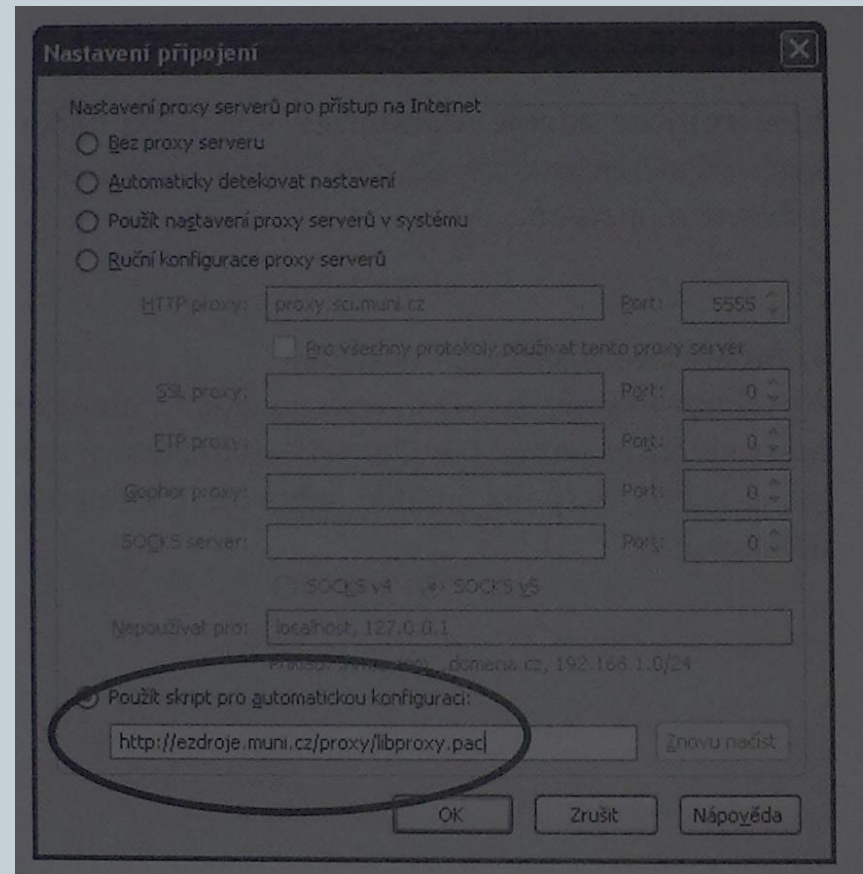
Nastavení připojení

Nastavení proxy serverů pro přístup na Internet

Bez proxy serveru

Automaticky detekovat nastavení

Použít nastavení proxy serverů v systému

Ruční konfigurace proxy serverů

HTTP proxy: proxy.sci.muni.cz Port: 5555

Pro všechny protokoly používat tento proxy server

SSL proxy: Port: 0

FTP proxy: Port: 0

Gopher proxy: Port: 0

SOCKS server: Port: 0

SOCKS v4 SOCKS v5

Nepoužívat pro: localhost, 127.0.0.1

Příklad: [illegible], domena.cz, 192.168.1.0/24

Použít skript pro automatickou konfiguraci:

http://ezdroje.muni.cz/proxy/libproxy.pac

Znovu načíst

OK Zrušit Nápověda